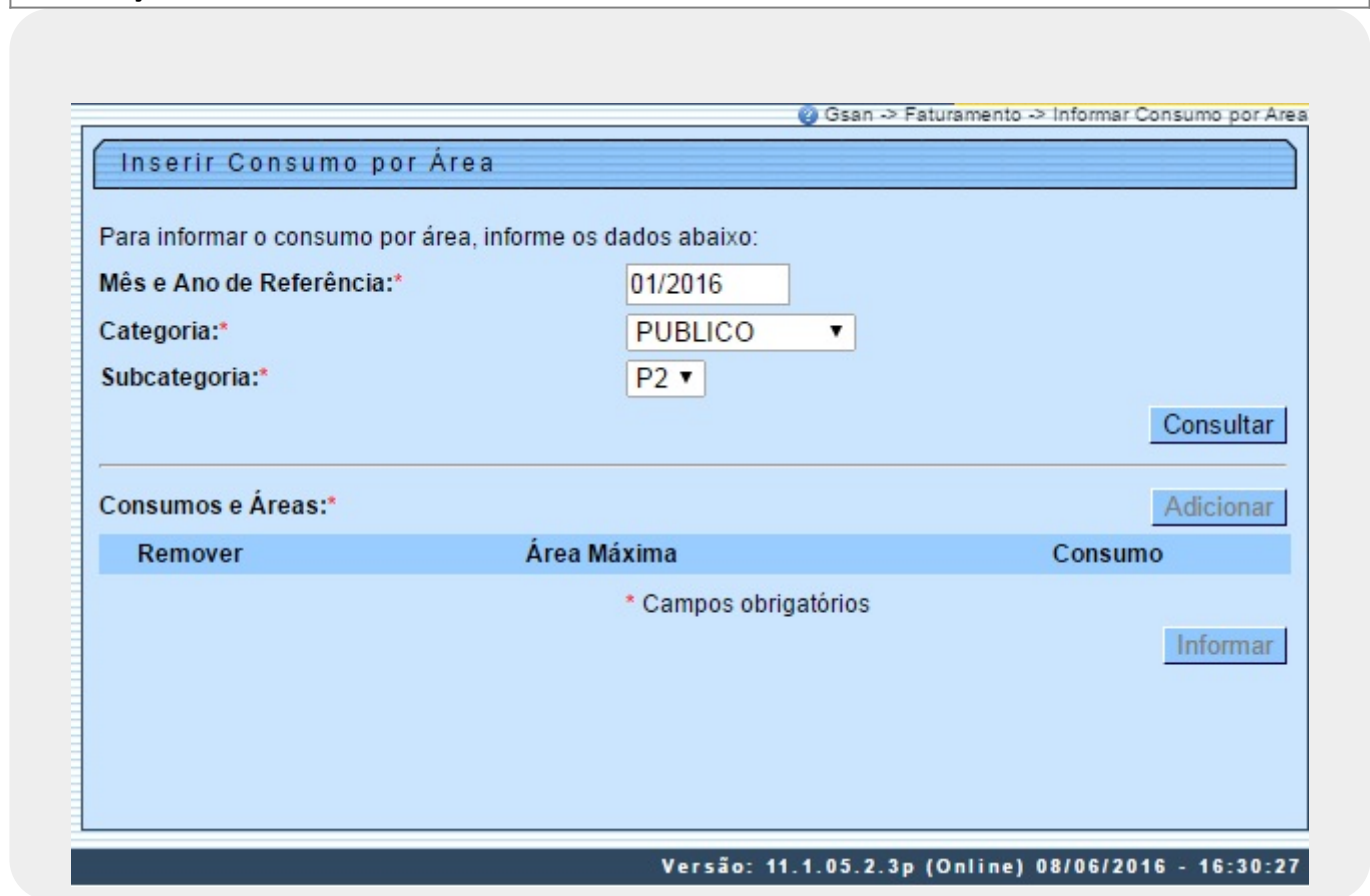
Gsan -> Faturamento -> Informar Consumo por Area

Inserir Consumo por Área

Para informar o consumo por área, informe os dados abaixo:

Mês e Ano de Referência:* 01/2016

Categoria:* PUBLICO

Subcategoria:* P2

Consultar

Consumos e Áreas:* Adicionar

| Remover | Área Máxima | Consumo |
|---|---|---|

* Campos obrigatórios

Informar

Versão: 11.1.05.2.3p (Online) 08/06/2016 - 16:30:27